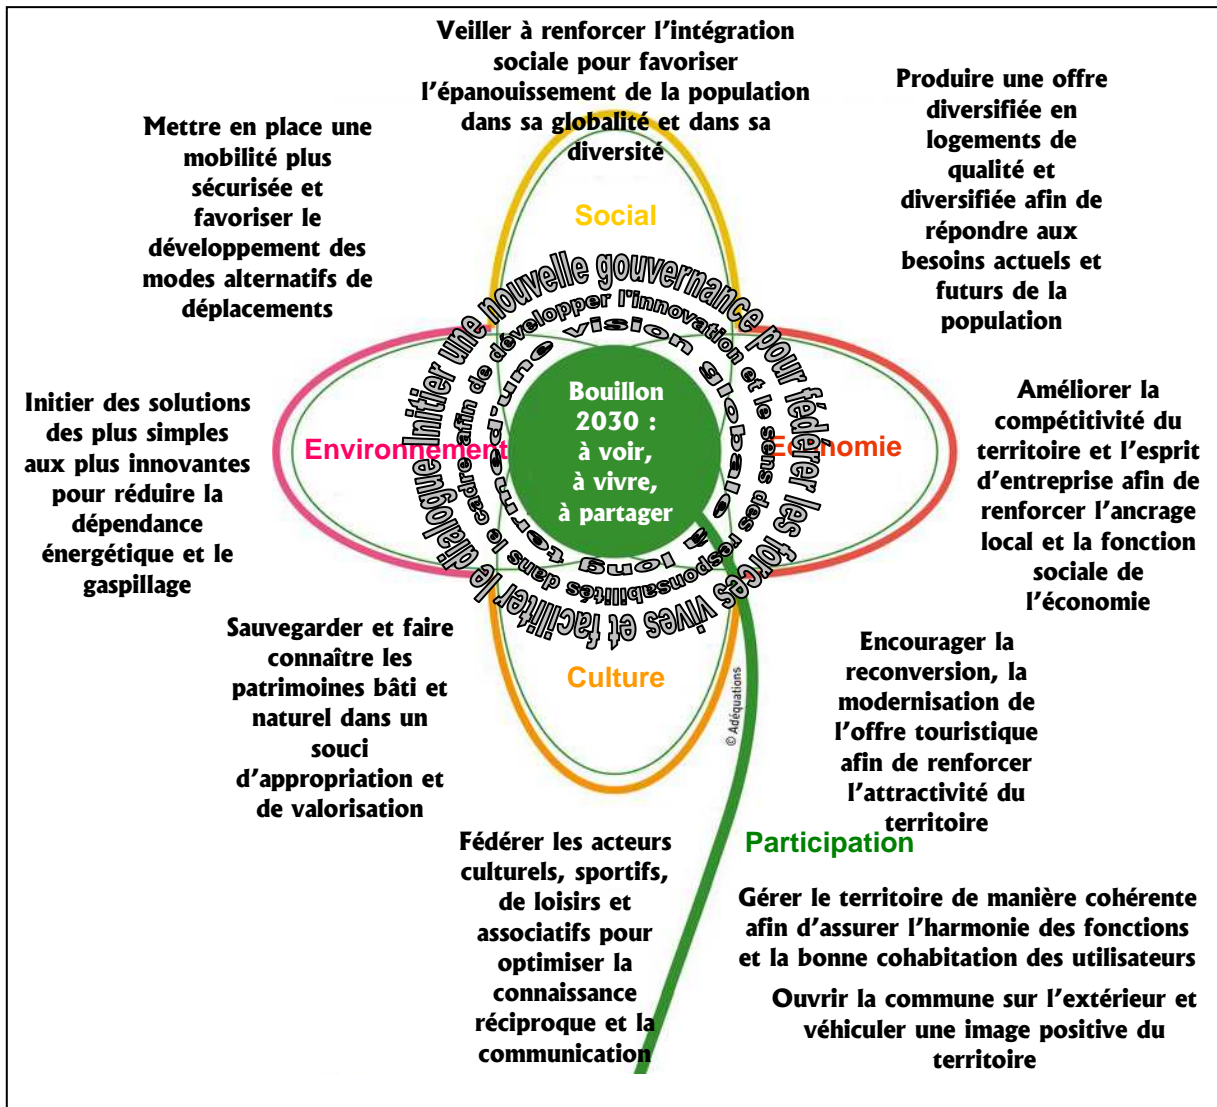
Veiller à renforcer l'intégration sociale pour favoriser l'épanouissement de la population dans sa globalité et dans sa diversité

Mettre en place une mobilité plus sécurisée et favoriser le développement des modes alternatifs de déplacements

Produire une offre diversifiée en logements de qualité et diversifiée afin de répondre aux besoins actuels et futurs de la population

Social

Initier une nouvelle gouvernance pour fédérer les forces vives et faciliter le dialogue

afin de développer l'innovation et le sens des responsabilités dans le cadre d'une vision globale à long terme

Bouillon 2030 : à voir, à vivre, à partager

Initier des solutions des plus simples aux plus innovantes pour réduire la dépendance énergétique et le gaspillage

Environnement

Économie

Améliorer la compétitivité du territoire et l'esprit d'entreprise afin de renforcer l'ancrage local et la fonction sociale de l'économie

Sauvegarder et faire connaître les patrimoines bâti et naturel dans un souci d'appropriation et de valorisation

Culture

© Adéquations

Encourager la reconversion, la modernisation de l'offre touristique afin de renforcer l'attractivité du territoire

Participation

Fédérer les acteurs culturels, sportifs, de loisirs et associatifs pour optimiser la connaissance réciproque et la communication

Gérer le territoire de manière cohérente afin d'assurer l'harmonie des fonctions et la bonne cohabitation des utilisateurs

Ouvrir la commune sur l'extérieur et véhiculer une image positive du territoire